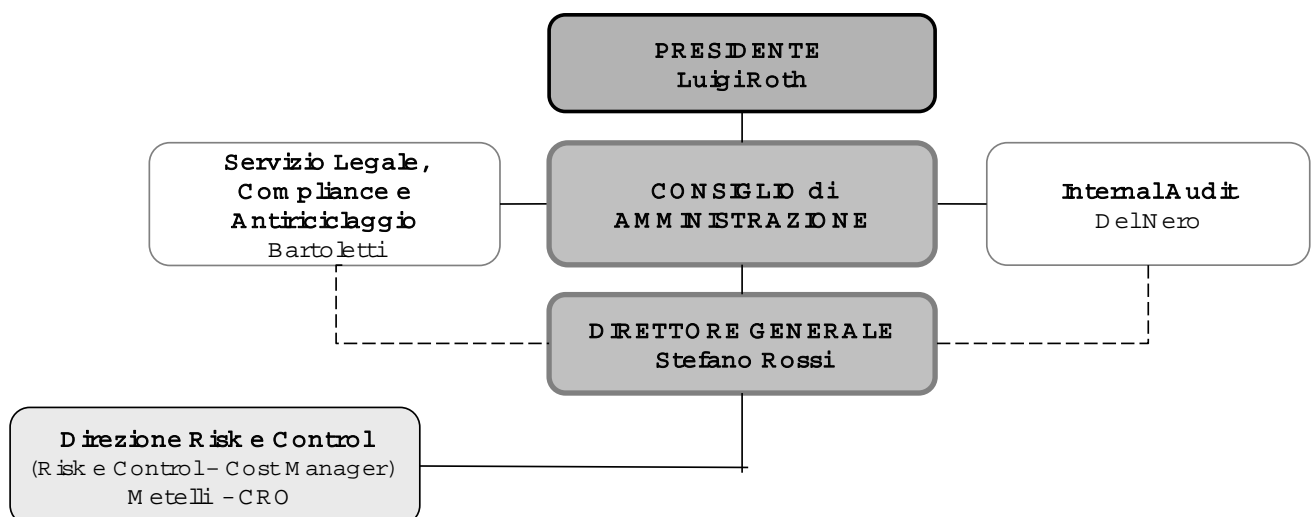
PRESIDENTE
Luigi Roth

Servizio Legale, Compliance e Antiriciclaggio
Bartoletti

CONSIGLIO di AMMINISTRAZIONE

Internal Audit
Del Nero

DIRETTORE GENERALE
Stefano Rossi

Direzione Risk e Control
(Risk e Control - Cost Manager)
Metelli - CRO